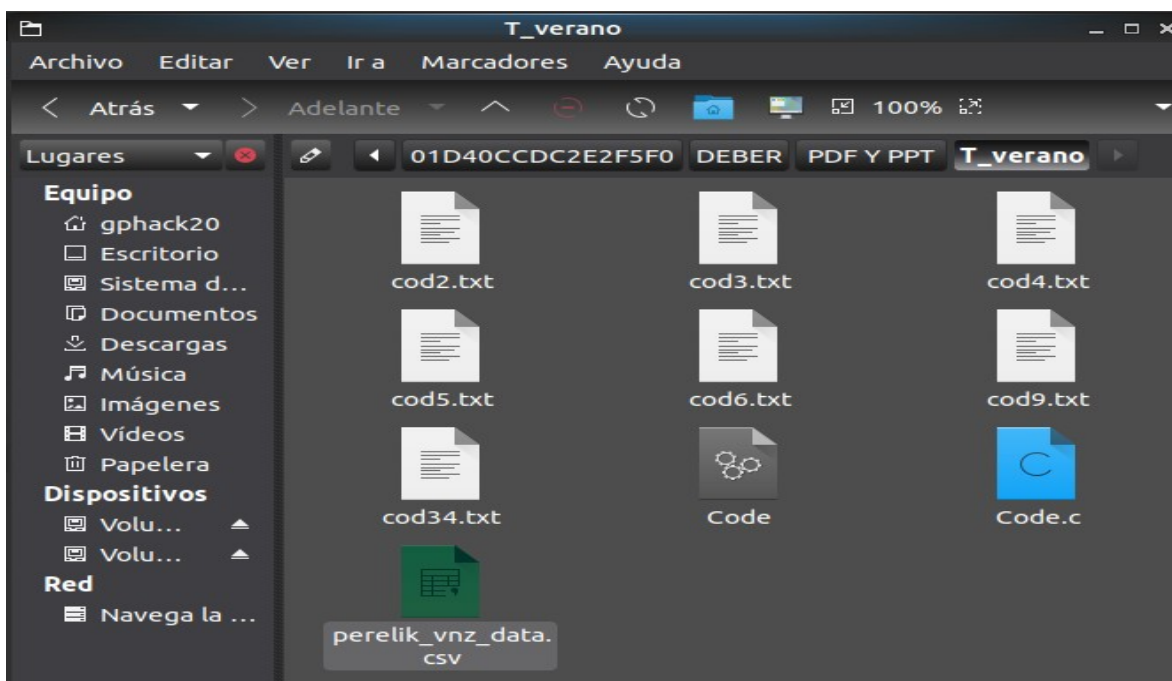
T_verano

Archivo Editar Ver Ir a Marcadores Ayuda

Atrás Adelante 100%

Lugares

01D40CCDC2E2F5F0 DEBER PDF Y PPT T_verano

Equipo
gphack20
Escritorio
Sistema d...
Documentos
Descargas
Música
Imágenes
Vídeos
Papelera
Dispositivos
Volu...
Volu...
Red
Navega la ...

cod2.txt
cod3.txt
cod4.txt
cod5.txt
cod6.txt
cod9.txt
cod34.txt
Code
Code.c
perelik_vnz_data.csv